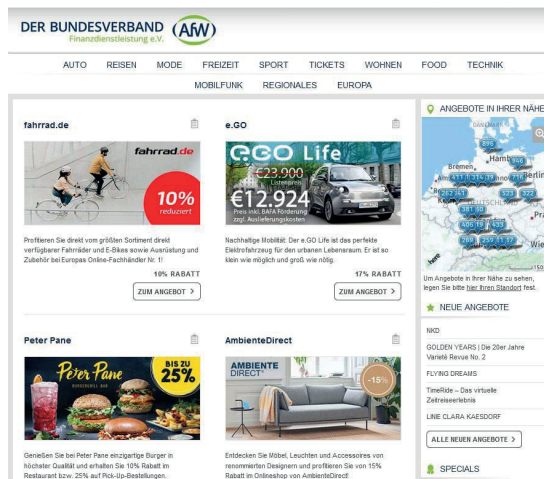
DER BUNDESVERBAND Finanzdienstleistung e.V. AfW

AUTO REISEN MODE FREIZEIT SPORT TICKETS WOHNEN FOOD TECHNIK
MOBILFUNK REGIONALES EUROPA

fahrrad.de

fahrrad.de

10% reduziert

Profitieren Sie direkt vom größten Sortiment direkt verfügbarer Fahrräder und E-Bikes sowie Ausrüstung und Zubehör bei Europas Online-Fachhändler Nr. 1!

10% RABATT

ZUM ANGEBOT >

e.GO

e.GO Life

€23.900 Listenpreis

€12.924

Preis inkl. BAFA Förderung zzgl. Auslieferungskosten

Nachhaltige Mobilität: Der e.GO Life das perfekte Elektrofahrzeug für den urbanen Lebensraum. Er ist so klein wie möglich und groß wie nötig.

17% RABATT

ZUM ANGEBOT >

Peter Pane

Peter Pane

BIS ZU 25%

Genießen Sie bei Peter Pane einzigartige Burger in höchster Qualität und erhalten Sie 10% Rabatt im Restaurant bzw. 25% auf Pick-Up-Bestellungen.

AmbienteDirect

AMBIENTE DIRECT

-15%

Entdecken Sie Möbel, Leuchten und Accessoires von renommierten Designern und profitieren Sie von 15% Rabatt im Onlineshop von AmbienteDirect!

ANGEBOTE IN IHRER NÄHE

Bremen Hamburg Berlin

Um Angebote in Ihrer Nähe zu sehen, legen Sie bitte hier Ihren Standort fest.

NEUE ANGEBOTE

NKD

GOLDEN YEARS | Die 20er Jahre Varieté Revue No. 2

FLYING DREAMS

TimeRide – Das virtuelle Zeitreiseerlebnis

LINE CLARA KAESDORF

ALLE NEUEN ANGEBOTE >

SPECIALS